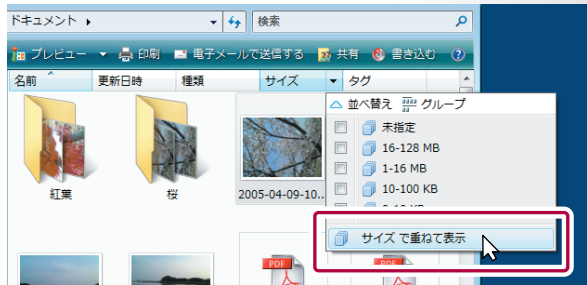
ドキュメント ▸

検索

プレビュー ▾ 印刷 電子メールで送信する 共有 書き込む

名前 更新日時 種類 サイズ ▾ タグ

並べ替え グループ

未指定

16-128 MB

1-16 MB

10-100 KB

紅葉

桜

2005-04-09-10..

サイズ で重ねて表示

PDF

PDF